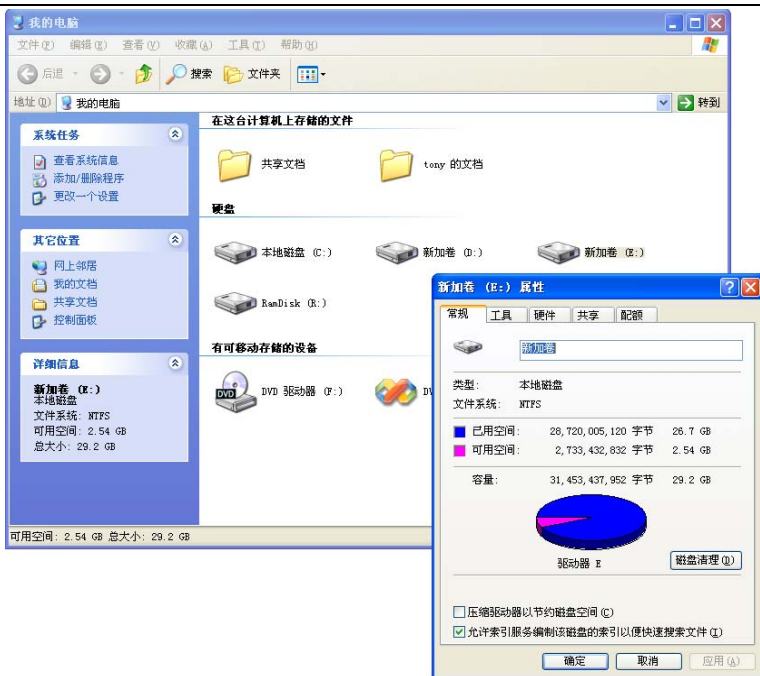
我的电脑

文件(F) 编辑(E) 查看(V) 收藏(A) 工具(T) 帮助(H)

后退 搜索 文件夹

地址(D) 我的电脑 转到

系统任务
查看系统信息
添加/删除程序
更改一个设置

其它位置
网上邻居
我的文档
共享文档
控制面板

详细信息
新加卷 (E:)
本地磁盘
文件系统: NTFS
可用空间: 2.54 GB
总大小: 29.2 GB

在这台计算机上存储的文件
共享文档
tony 的文档

硬盘
本地磁盘 (C:)
新加卷 (D:)
新加卷 (E:)
RamDisk (R:)

有可移动存储的设备
DVD 驱动器 (F:)
DV

可用空间: 2.54 GB 总大小: 29.2 GB

新加卷 (E:) 属性
常规 工具 硬件 共享 配额
新加卷
类型: 本地磁盘
文件系统: NTFS

| | | | |
|---|---|---|---|
| 已用空间: | 28,720,005,120 字节 | 26.7 GB |
| 可用空间: | 2,733,432,832 字节 | 2.54 GB |
| 容量: | 31,453,437,952 字节 | 29.2 GB |

驱动器 E
磁盘清理(D)

压缩驱动器以节约磁盘空间(C)
允许索引服务编制该磁盘的索引以便快速搜索文件(I)

确定 取消 应用(A)